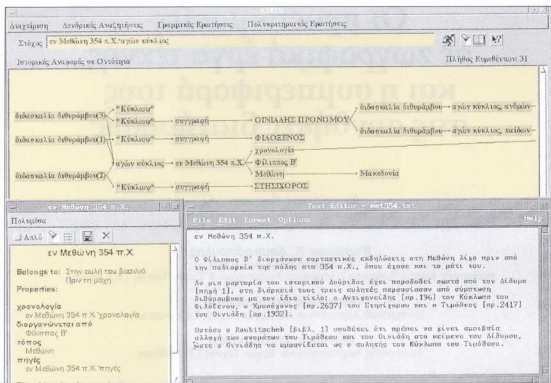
Αναζήτηση Δενδρικές Αναζητήσεις Γραμμικές Ερωτήσεις Πολυκριτηριακές Ερωτήσεις

Στόχος: εν Μεθώνη 354 π.Χ.'αγών κύκλιος

Ιστορικές Αναφορές σε Οντότητα

Πλήθος Ευρεθέντων: 31

διδασκαλία διθυράμβου(3) — "Κύκλωψ" — "Κύκλωψ" — συγγραφή — ΟΙΝΙΑΔΗΣ ΠΡΟΝΟΜΟΥ — διδασκαλία διθυράμβου — αγών κύκλιος, ανδρών

διδασκαλία διθυράμβου(1) — "Κύκλωψ" — συγγραφή — ΦΙΛΟΞΕΝΟΣ — διδασκαλία διθυράμβου — αγών κύκλιος, παίδων

διδασκαλία διθυράμβου(2) — αγών κύκλιος — εν Μεθώνη 354 π.Χ. — χρονολογία — Φίλιππος Β' — Μεθώνη — Μακεδονία

"Κύκλωψ" — συγγραφή — ΣΤΗΣΙΧΟΡΟΣ

εν Μεθώνη 354 π.Χ.

Πολυμέσα

Απλό

εν Μεθώνη 354 π.Χ.

Belongs to: Στην ομιλ του βασιλιά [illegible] μάχη

Properties:

χρονολογία
εν Μεθώνη 354 π.Χ.'χρονολογία
διοργανώνεται από
Φίλιππος Β'
τόπος
Μεθώνη
πηγές
εν Μεθώνη 354 π.Χ.'πηγές

Text Editor — met354.txt

File Edit Format Options

Help

εν Μεθώνη 354 π.Χ.

Ο Φίλιππος Β' διοργάνωσε εορταστικές εκδηλώσεις στη Μεθώνη λίγο πριν από την πολιορκία της πόλης στα 354 π.Χ., όπου έχασε και το μάτι του.

Αν μια μαρτυρία του ιστορικού Δούριδος έχει παραδοθεί σωστά από τον Δίδυμο [πηγή 1], στη διάρκεια τους τρεις αυλητές παρουσίασαν από σύμπτωση διθυράμβους με τον ίδιο τίτλο: ο Αντιγενείδης [πρ.196] τον Κύκλωπα του Φιλοξένου, ο Χρυσόγονος [πρ.2637] του Στησιχόρου και ο Τιμόθεος [πρ.2417] του Οινιάδη [πρ.1932].

Ωστόσο ο Raubitschek [Βιβλ. 1] υποθέτει ότι πρέπει να γίνει αμοιβαία αλλαγή των ονομάτων του Τιμόθεου και του Οινιάδη στο κείμενο του Διδύμου, ώστε ο Οινιάδης να εμφανίζεται ως ο αυλητής του Κύκλωπα του Τιμόθεου.